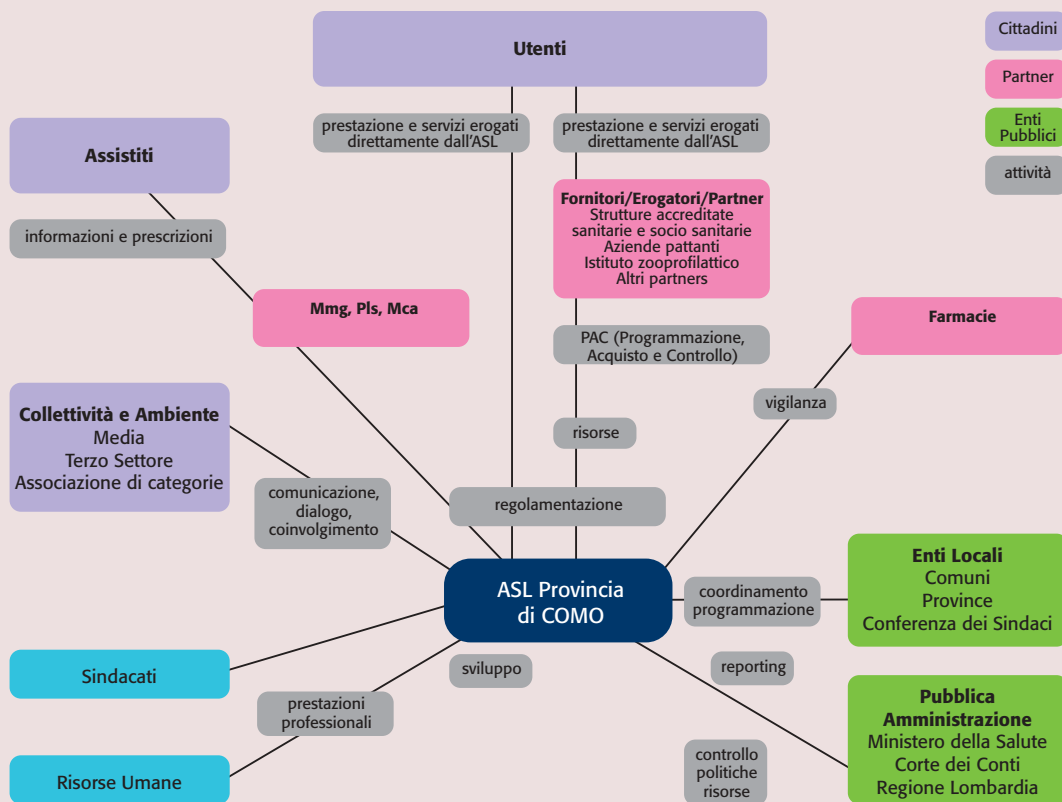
Cittadini

Partner

Enti Pubblici

attività

Utenti

prestazione e servizi erogati direttamente dall'ASL

prestazione e servizi erogati direttamente dall'ASL

Assistiti

informazioni e prescrizioni

Fornitori/Erogatori/Partner
Strutture accreditate sanitarie e socio sanitarie
Aziende pattanti
Istituto zooprofilattico
Altri partners

Mmg, Pls, Mca

Farmacie

PAC (Programmazione, Acquisto e Controllo)

vigilanza

risorse

Collettività e Ambiente
Media
Terzo Settore
Associazione di categorie

comunicazione, dialogo, coinvolgimento

regolamentazione

ASL Provincia di COMO

coordinamento programmazione

Enti Locali
Comuni
Province
Conferenza dei Sindaci

Sindacati

sviluppo

reporting

prestazioni professionali

Pubblica Amministrazione
Ministero della Salute
Corte dei Conti
Regione Lombardia

controllo politiche risorse

Risorse Umane